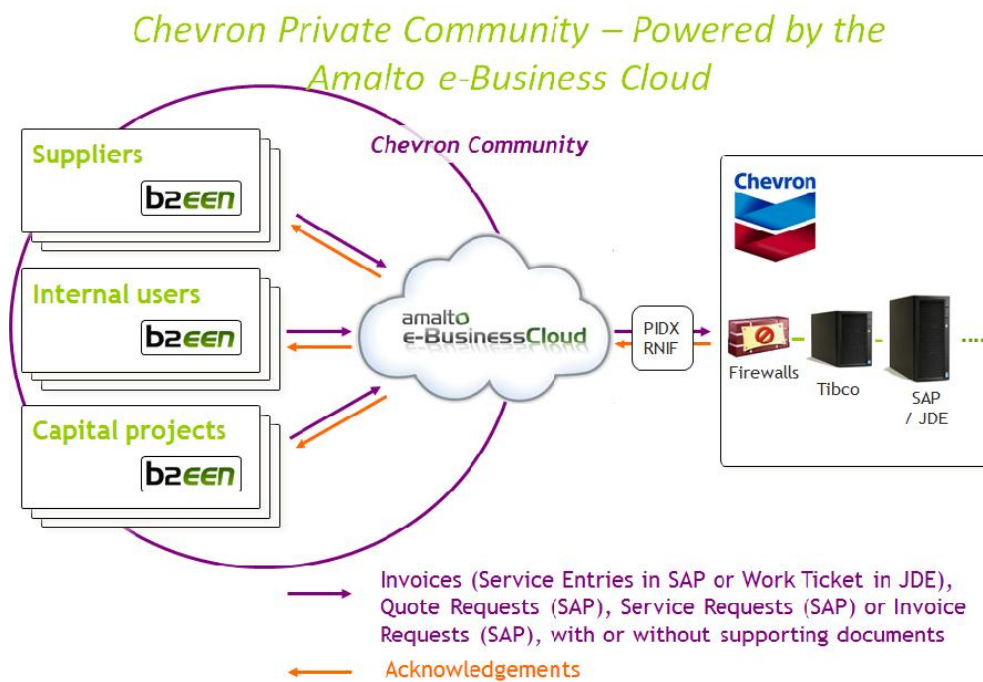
Chevron Private Community – Powered by the Amalto e-Business Cloud

Chevron Community

Suppliers

b2een

Internal users

b2een

Capital projects

b2een

amalto
e-BusinessCloud

PIDX
RNIF

Chevron

Firewalls

Tibco

SAP
/ JDE

Invoices (Service Entries in SAP or Work Ticket in JDE), Quote Requests (SAP), Service Requests (SAP) or Invoice Requests (SAP), with or without supporting documents

Acknowledgements